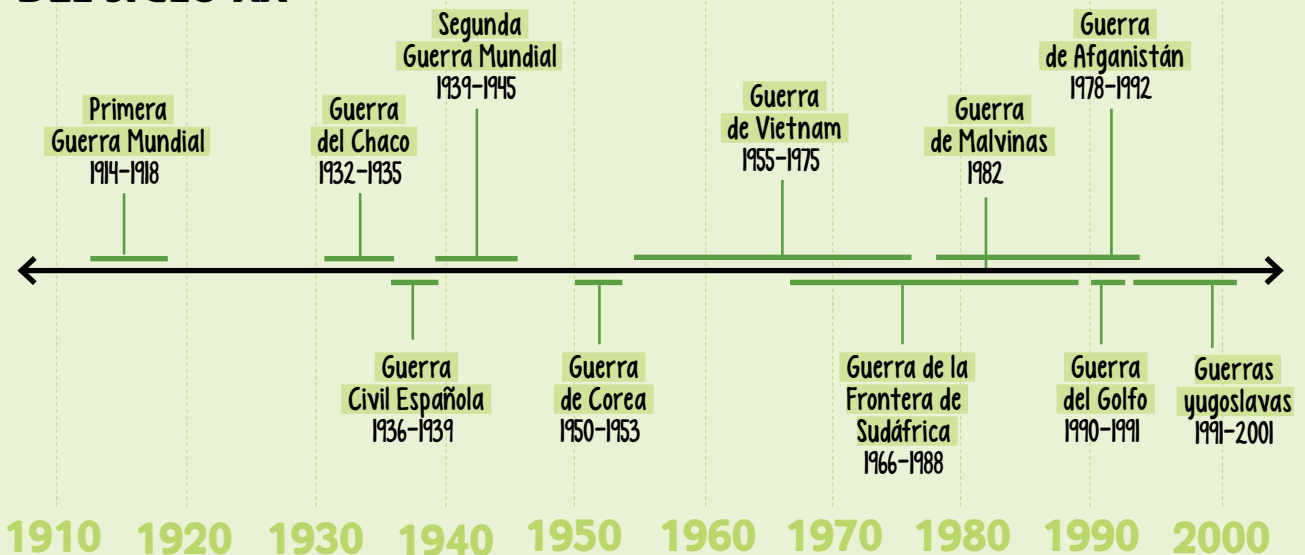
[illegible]

Primera Guerra Mundial
1914-1918

Guerra del Chaco
1932-1935

Segunda Guerra Mundial
1939-1945

Guerra de Vietnam
1955-1975

Guerra de Malvinas
1982

Guerra de Afganistán
1978-1992

Guerra Civil Española
1936-1939

Guerra de Corea
1950-1953

Guerra de la Frontera de Sudáfrica
1966-1988

Guerra del Golfo
1990-1991

Guerras yugoslavas
1991-2001

1910 1920 1930 1940 1950 1960 1970 1980 1990 2000